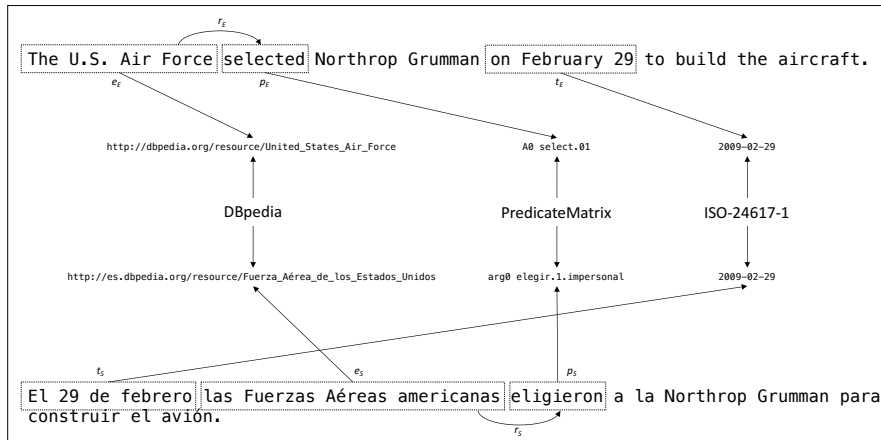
$r_E$

The U.S. Air Force selected Northrop Grumman on February 29 to build the aircraft.

$e_E$ $p_E$ $t_E$

http://dbpedia.org/resource/United_States_Air_Force

A0 select.01

2009-02-29

DBpedia

PredicateMatrix

ISO-24617-1

http://es.dbpedia.org/resource/Fuerza_Aérea_de_los_Estados_Unidos

arg0 elegir.1.impersonal

2009-02-29

$t_S$ $e_S$ $p_S$

El 29 de febrero las Fuerzas Aéreas americanas eligieron a la Northrop Grumman para construir el avión.

$r_S$